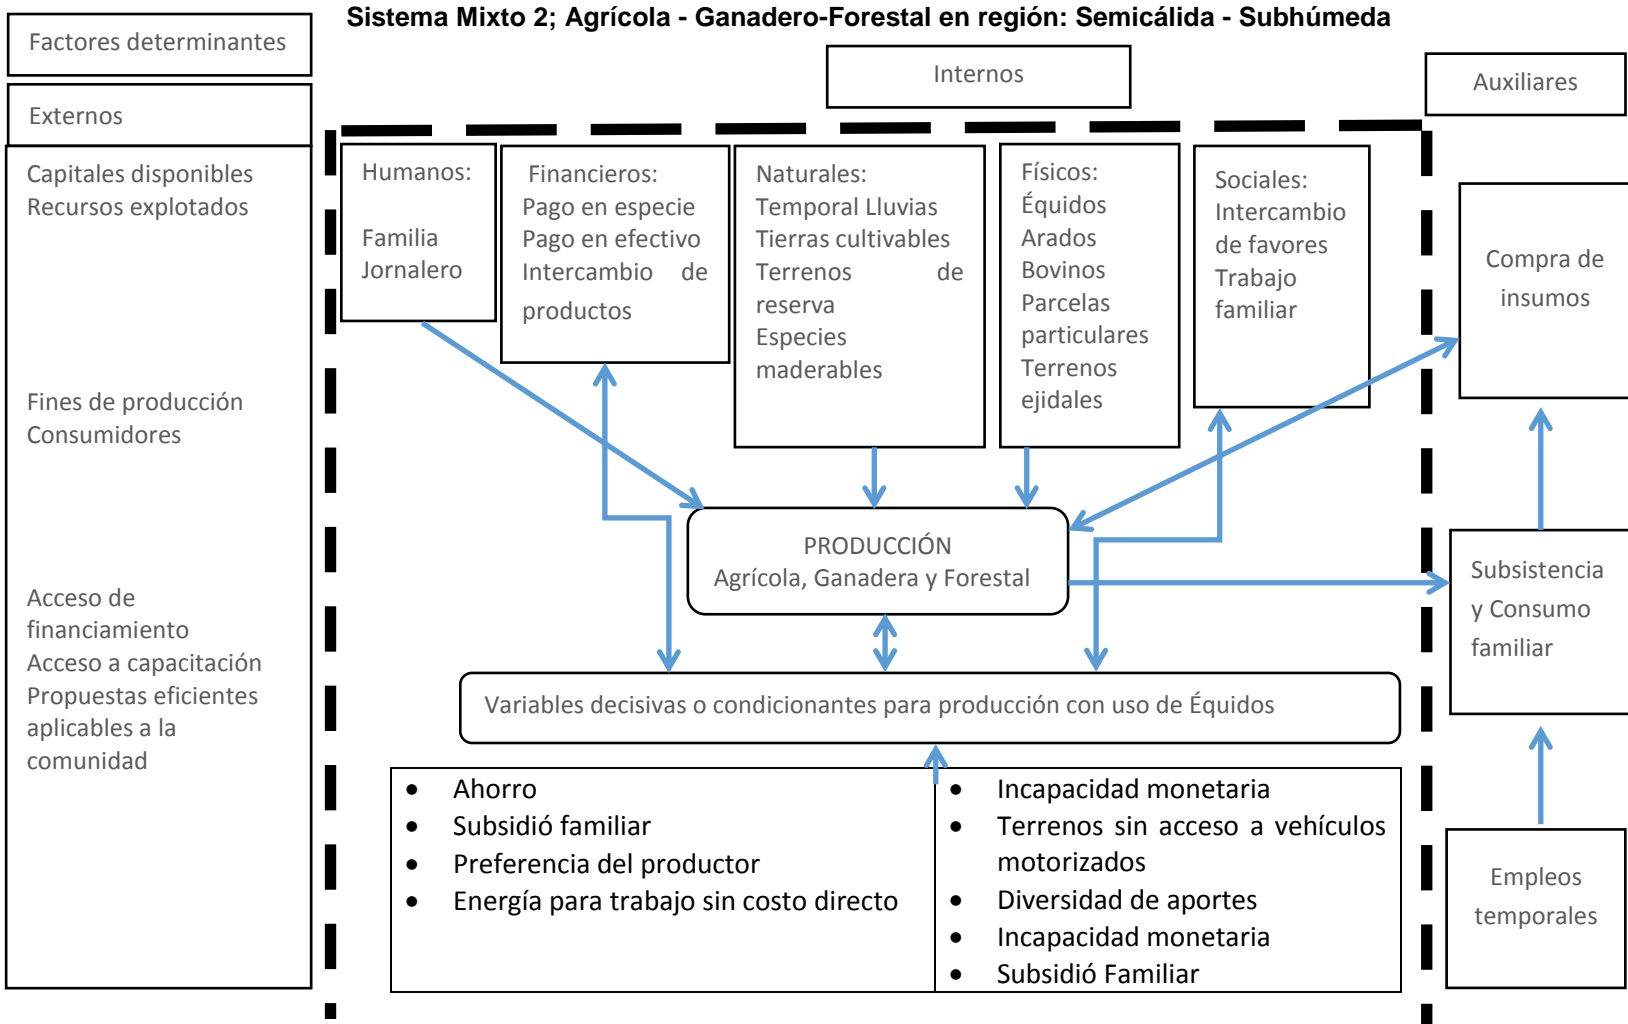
Sistema Mixto 2; Agrícola - Ganadero-Forestal en región: Semicálida - Subhúmeda

Factores determinantes

Internos

Auxiliares

Externos

Capitales disponibles
Recursos explotados

Fines de producción
Consumidores

Acceso de financiamiento
Acceso a capacitación
Propuestas eficientes aplicables a la comunidad

Humanos:
Familia
Jornalero

Financieros:
Pago en especie
Pago en efectivo
Intercambio de productos

Naturales:
Temporal Lluvias
Tierras cultivables
Terrenos de reserva
Especies maderables

Físicos:
Équidos
Arados
Bovinos
Parcelas particulares
Terrenos ejidales

Sociales:
Intercambio de favores
Trabajo familiar

Compra de insumos

PRODUCCIÓN
Agrícola, Ganadera y Forestal

Subsistencia y Consumo familiar

Variables decisivas o condicionantes para producción con uso de Équidos

- Ahorro
- Subsidió familiar
- Preferencia del productor
- Energía para trabajo sin costo directo

- Incapacidad monetaria
- Terrenos sin acceso a vehículos motorizados
- Diversidad de aportes
- Incapacidad monetaria
- Subsidió Familiar

Empleos temporales